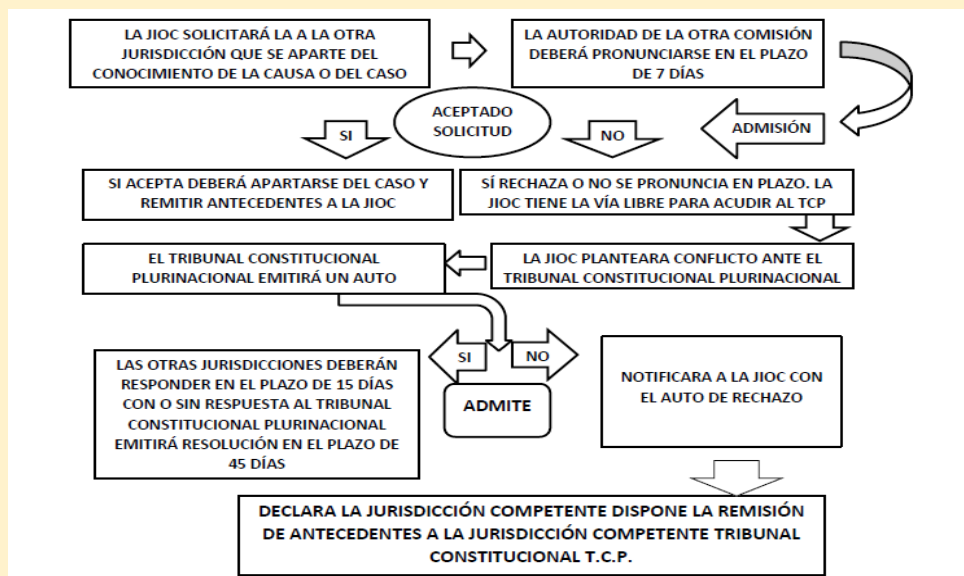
LA JIOC SOLICITARÁ LA A LA OTRA JURISDICCIÓN QUE SE APARTE DEL CONOCIMIENTO DE LA CAUSA O DEL CASO

LA AUTORIDAD DE LA OTRA COMISIÓN DEBERÁ PRONUNCIARSE EN EL PLAZO DE 7 DÍAS

ADMISIÓN

ACEPTADO SOLICITUD

SI

NO

SI ACEPTA DEBERÁ APARTARSE DEL CASO Y REMITIR ANTECEDENTES A LA JIOC

SÍ RECHAZA O NO SE PRONUNCIA EN PLAZO. LA JIOC TIENE LA VÍA LIBRE PARA ACUDIR AL TCP

LA JIOC PLANTEARA CONFLICTO ANTE EL TRIBUNAL CONSTITUCIONAL PLURINACIONAL

EL TRIBUNAL CONSTITUCIONAL PLURINACIONAL EMITIRÁ UN AUTO

SI

NO

ADMITE

LAS OTRAS JURISDICCIONES DEBERÁN RESPONDER EN EL PLAZO DE 15 DÍAS CON O SIN RESPUESTA AL TRIBUNAL CONSTITUCIONAL PLURINACIONAL EMITIRÁ RESOLUCIÓN EN EL PLAZO DE 45 DÍAS

NOTIFICARA A LA JIOC CON EL AUTO DE RECHAZO

DECLARA LA JURISDICCIÓN COMPETENTE DISPONE LA REMISIÓN DE ANTECEDENTES A LA JURISDICCIÓN COMPETENTE TRIBUNAL CONSTITUCIONAL T.C.P.